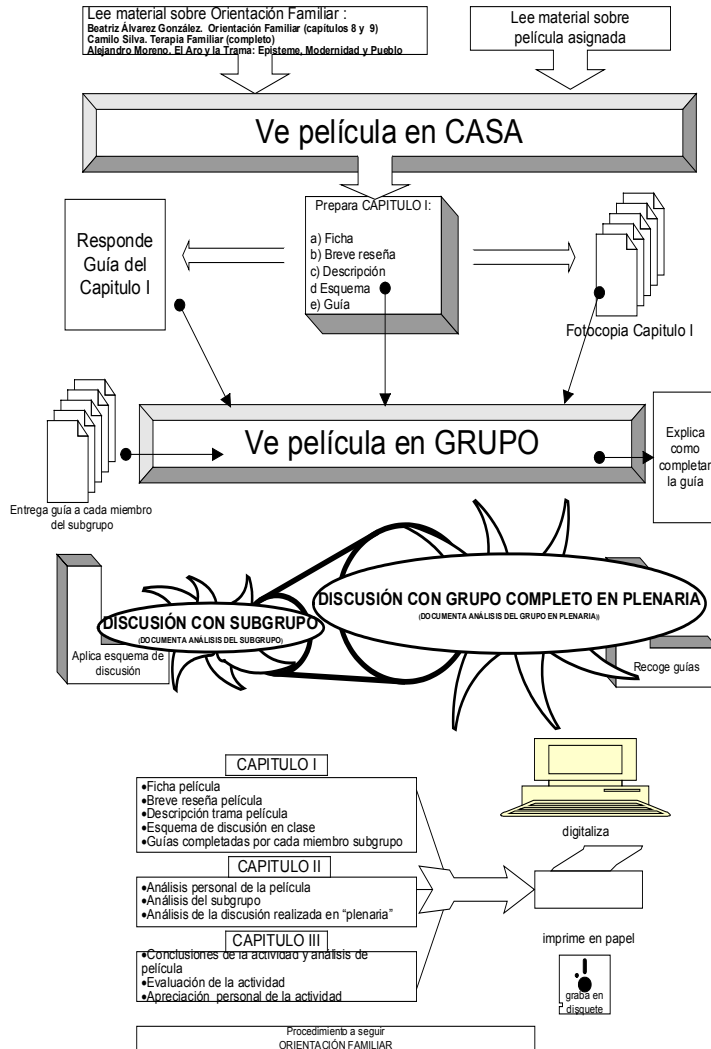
Lee material sobre Orientación Familiar :
Beatriz Álvarez González. Orientación Familiar (capítulos 8 y 9)
Camilo Silva. Terapia Familiar (completo)
Alejandro Moreno. El Aro y la Trama: Episteme, Modernidad y Pueblo

Lee material sobre película asignada

Ve película en CASA

Prepara CAPITULO I:
a) Ficha
b) Breve reseña
c) Descripción
d Esquema
e) Guía

Responde Guía del Capitulo I

Fotocopia Capitulo I

Ve película en GRUPO

Explica como completar la guía

Entrega guía a cada miembro del subgrupo

DISCUSIÓN CON SUBGRUPO
(DOCUMENTA ANÁLISIS DEL SUBGRUPO)

DISCUSIÓN CON GRUPO COMPLETO EN PLENARIA
(DOCUMENTA ANÁLISIS DEL GRUPO EN PLENARIA)

Aplica esquema de discusión

Recoge guías

CAPITULO I
•Ficha película
•Breve reseña película
•Descripción trama película
•Esquema de discusión en clase
•Guías completadas por cada miembro subgrupo

CAPITULO II
•Análisis personal de la película
•Análisis del subgrupo
•Análisis de la discusión realizada en "plenaria"

CAPITULO III
•Conclusiones de la actividad y análisis de película
•Evaluación de la actividad
•Apreciación personal de la actividad

digitaliza

imprime en papel

graba en disquete

Procedimiento a seguir
ORIENTACIÓN FAMILIAR